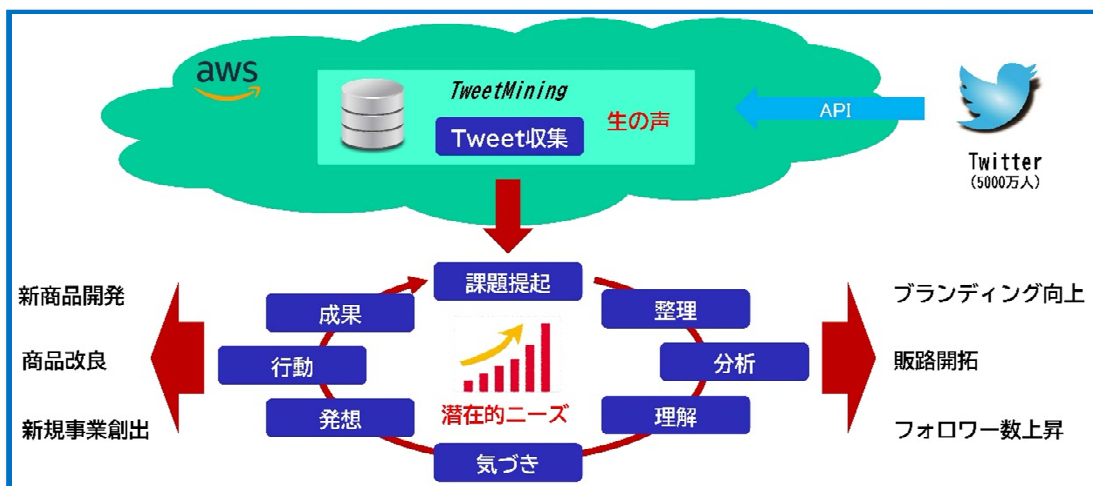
aws

TweetMining

Tweet収集

生の声

API

Twitter
(5000万人)

新商品開発

商品改良

新規事業創出

課題提起

成果

整理

行動

分析

潜在的ニーズ

発想

理解

気づき

ブランディング向上

販路開拓

フォロワー数上昇